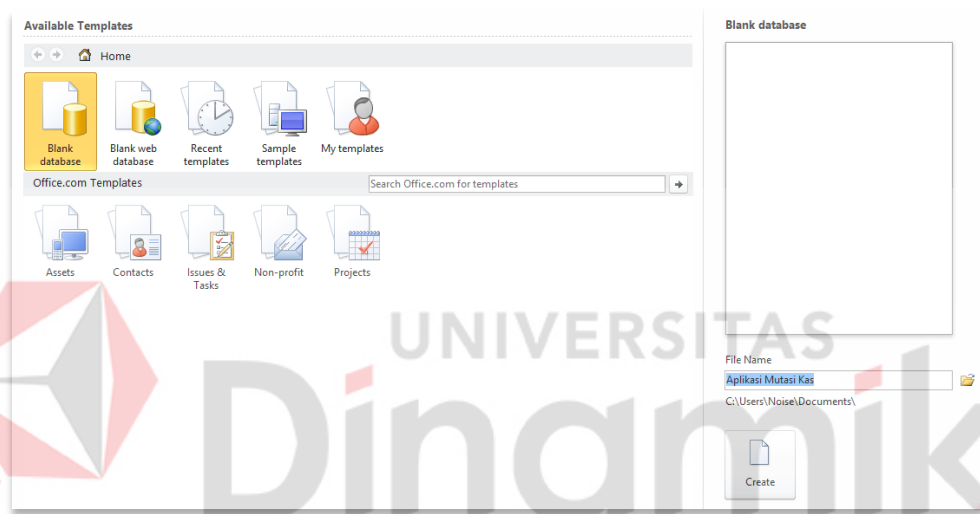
Available Templates

Home

Blank database

Blank web database

Recent templates

Sample templates

My templates

Office.com Templates

Search Office.com for templates

Assets

Contacts

Issues & Tasks

Non-profit

Projects

Blank database

File Name

Aplikasi Mutasi Kas

C:\Users\Noise\Documents\

Create

UNIVERSITAS

Dinamika